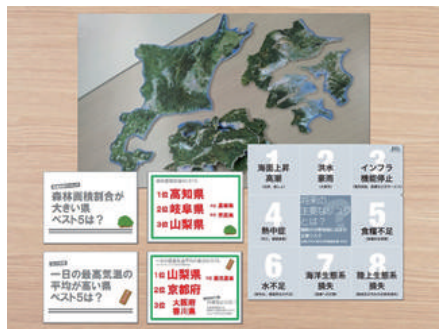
森林面積割合が大きい県ベスト5は？

1位 高知県
2位 岐阜県
3位 山梨県
4位 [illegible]
5位 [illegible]

一日の最高気温の平均が高い県ベスト5は？

1位 山梨県
2位 京都府
3位 大阪府 香川県

1
海面上昇 高潮

2
洪水 豪雨

3
インフラ 機能停止

4
熱中症

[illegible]

5
食糧不足

6
水不足

7
海洋生態系 損失

8
陸上生態系 損失